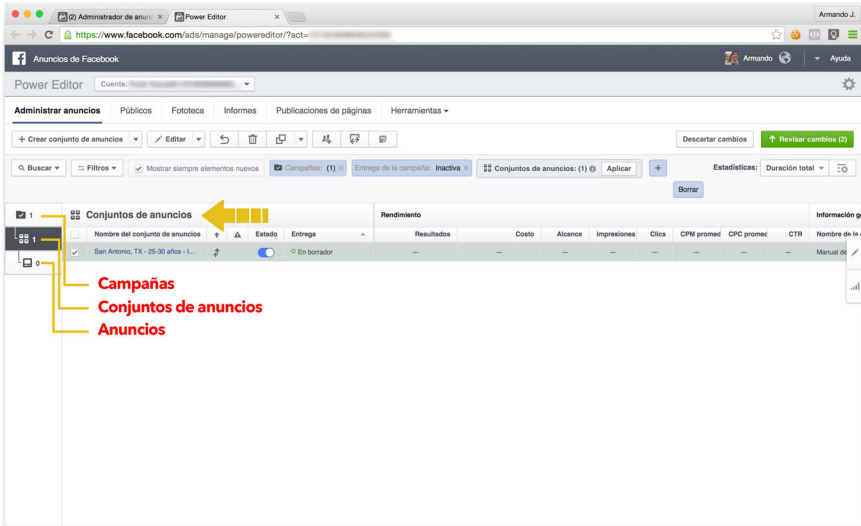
(2) Administrador de anunc ×
Power Editor ×
Armando J.
https://www.facebook.com/ads/manage/powereditor/?act=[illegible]

Anuncios de Facebook
Armando
Ayuda

Power Editor
Cuenta: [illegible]

Administrar anuncios
Públicos
Fototeca
Informes
Publicaciones de páginas
Herramientas

+ Crear conjunto de anuncios
Editar
Descartar cambios
Revisar cambios (2)

Buscar
Filtros
Mostrar siempre elementos nuevos
Campañas: (1) ×
Entrega de la campaña: Inactiva ×
Conjuntos de anuncios: (1)
Aplicar
+
Estadísticas:
Duración total
Borrar

1
1
0

Conjuntos de anuncios
Rendimiento
Información g

| | Nombre del conjunto de anuncios | | | Estado | Entrega | Resultados | Costo | Alcance | Impresiones | Clics | CPM promed | CPC promec | CTR | Nombre de la |
|---|---|---|---|---|---|---|---|---|---|---|---|---|---|---|
| ✓ | San Antonio, TX - 25-30 años - I... | | | | En borrador | — | — | — | — | — | — | — | — | Manual de |

Campañas
Conjuntos de anuncios
Anuncios